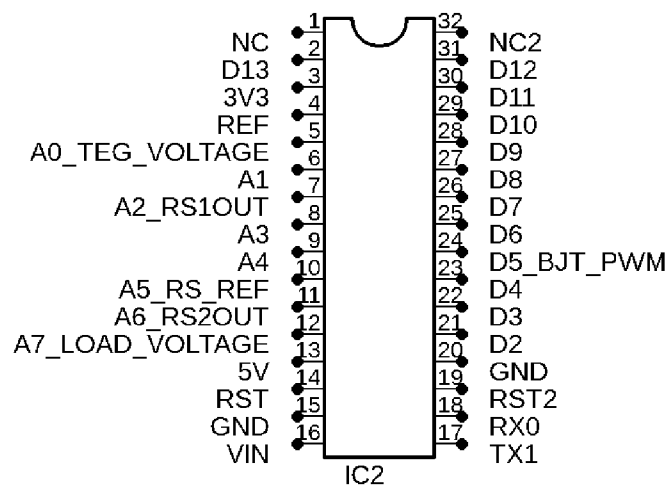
| Left label | Pin | Pin | Right label |
|---|---|---|---|
| NC | 1 | 32 | NC2 |
| D13 | 2 | 31 | D12 |
| 3V3 | 3 | 30 | D11 |
| REF | 4 | 29 | D10 |
| A0_TEG_VOLTAGE | 5 | 28 | D9 |
| A1 | 6 | 27 | D8 |
| A2_RS1OUT | 7 | 26 | D7 |
| A3 | 8 | 25 | D6 |
| A4 | 9 | 24 | D5_BJT_PWM |
| A5_RS_REF | 10 | 23 | D4 |
| A6_RS2OUT | 11 | 22 | D3 |
| A7_LOAD_VOLTAGE | 12 | 21 | D2 |
| 5V | 13 | 20 | GND |
| RST | 14 | 19 | RST2 |
| GND | 15 | 18 | RX0 |
| VIN | 16 | 17 | TX1 |

IC2